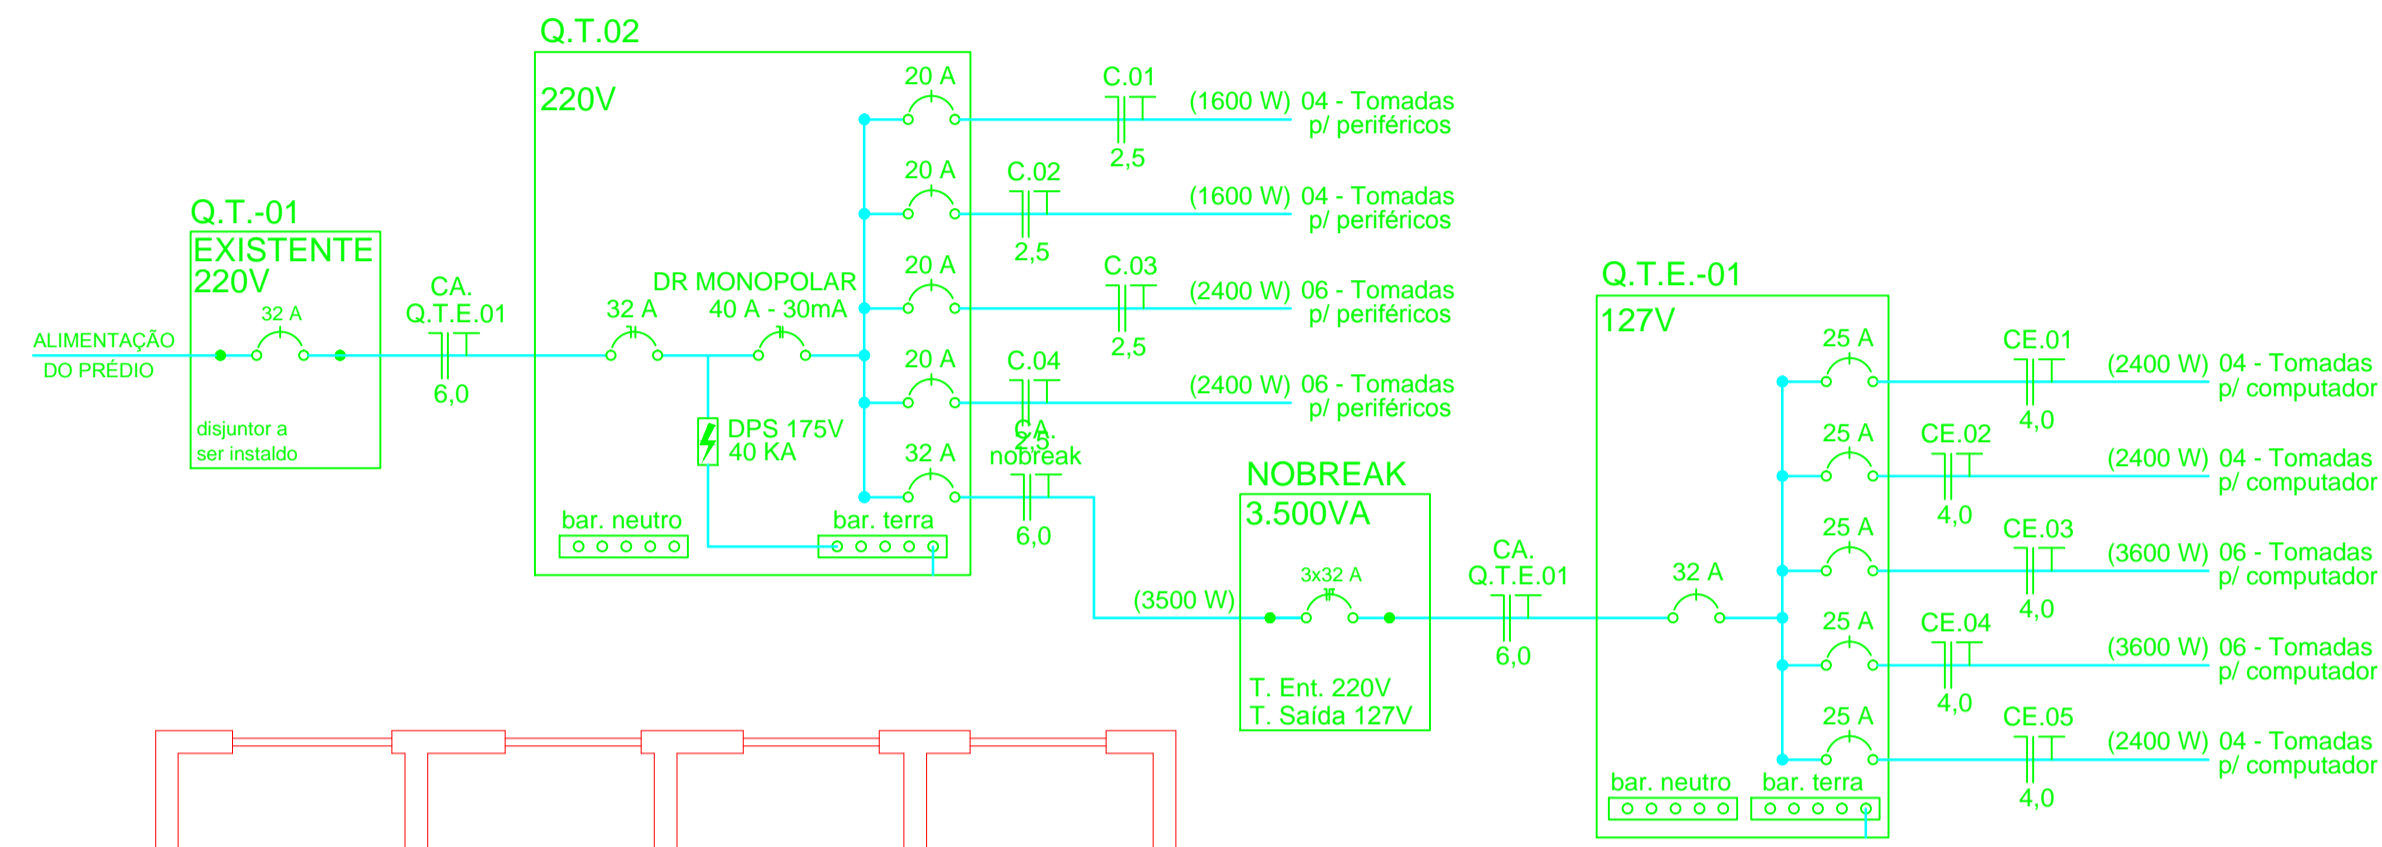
Q.T.02

220V

20 A

C.01

(1600 W) 04 - Tomadas p/ periféricos

2,5

20 A

C.02

(1600 W) 04 - Tomadas p/ periféricos

2,5

Q.T.-01

EXISTENTE 220V

20 A

C.03

(2400 W) 06 - Tomadas p/ periféricos

2,5

DR MONOPOLAR 40 A - 30mA

CA. Q.T.E.01

32 A

32 A

ALIMENTAÇÃO DO PRÉDIO

6,0

20 A

C.04

(2400 W) 06 - Tomadas p/ periféricos

2,5

DPS 175V 40 KA

CA. nobreak

disjuntor a ser instaldo

32 A

6,0

bar. neutro

bar. terra

Q.T.E.-01

127V

25 A

CE.01

(2400 W) 04 - Tomadas p/ computador

4,0

25 A

CE.02

(2400 W) 04 - Tomadas p/ computador

4,0

NOBREAK

3.500VA

25 A

CE.03

(3600 W) 06 - Tomadas p/ computador

4,0

3x32 A

CA. Q.T.E.01

32 A

(3500 W)

6,0

25 A

CE.04

(3600 W) 06 - Tomadas p/ computador

4,0

T. Ent. 220V T. Saída 127V

25 A

CE.05

(2400 W) 04 - Tomadas p/ computador

4,0

bar. neutro

bar. terra